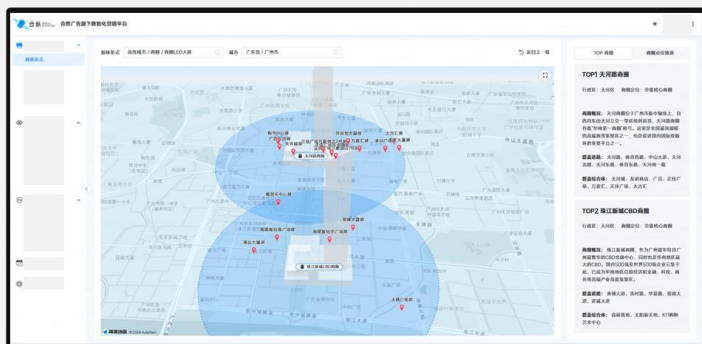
户外广告测下数智化营销平台

媒体形式 高线城市 / 商圈 / 商圈LCD大屏 城市 广东省 / 广州市

返回上一级

TOP 商圈 商圈点位推荐

TOP1 天河路商圈

行政区：天河区 商圈定位：市级核心商圈

商圈概况：天河路商圈位于广州市新中轴线上，自西向东由天河立交一带延续到岗顶，天河路商圈作为"华南第一商圈"称号，是受到全国最具规模的商圈和零售集群之一，也是全国目前商圈集群体量最大的商圈平台之一。

覆盖道路：天河路、体育西路、中山大道、天河北路、天河东路、体育东路、天河南一路

覆盖综合体：天河城、正佳广场、万菱汇、天环广场、太古汇

TOP2 珠江新城CBD商圈

行政区：天河区 商圈定位：市级核心商圈

商圈概况：珠江新城商圈，作为广州城市新的广州最繁华的CBD金融中心，同时也是华南地区最大的CBD，国内500强及世界500强企业云集于此，已成为华南地区总部经济和金融、科技、商务等高端产业高度聚集区。

覆盖道路：珠江东路、花城大道、金穗路、华夏路、黄埔大道、珠江西路

覆盖综合体：高德置地、太阳新天地、K11购物艺术中心

天河路商圈

珠江新城CBD商圈